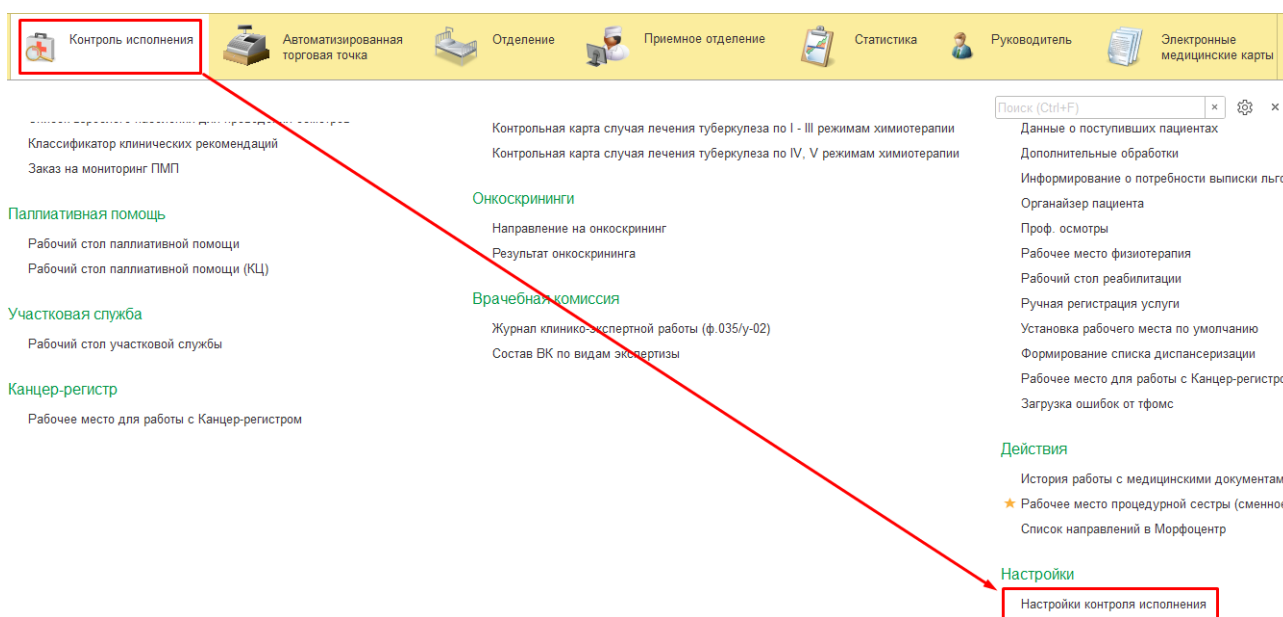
Контроль исполнения
Автоматизированная торговая точка
Отделение
Приемное отделение
Статистика
Руководитель
Электронные медицинские карты

Поиск (Ctrl+F)

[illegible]
Классификатор клинических рекомендаций
Заказ на мониторинг ПМП

Паллиативная помощь
Рабочий стол паллиативной помощи
Рабочий стол паллиативной помощи (КЦ)

Участковая служба
Рабочий стол участковой службы

Канцер-регистр
Рабочее место для работы с Канцер-регистром

Контрольная карта случая лечения туберкулеза по I - III режимам химиотерапии
Контрольная карта случая лечения туберкулеза по IV, V режимам химиотерапии

Онкоскрининги
Направление на онкоскрининг
Результат онкоскрининга

Врачебная комиссия
Журнал клинико-экспертной работы (ф.035/у-02)
Состав ВК по видам экспертизы

Данные о поступивших пациентах
Дополнительные обработки
Информирование о потребности выписки льго
Органайзер пациента
Проф. осмотры
Рабочее место физиотерапия
Рабочий стол реабилитации
Ручная регистрация услуги
Установка рабочего места по умолчанию
Формирование списка диспансеризации
Рабочее место для работы с Канцер-регистро
Загрузка ошибок от тфомс

Действия
История работы с медицинскими документам
Рабочее место процедурной сестры (сменно
Список направлений в Морфоцентр

Настройки
Настройки контроля исполнения